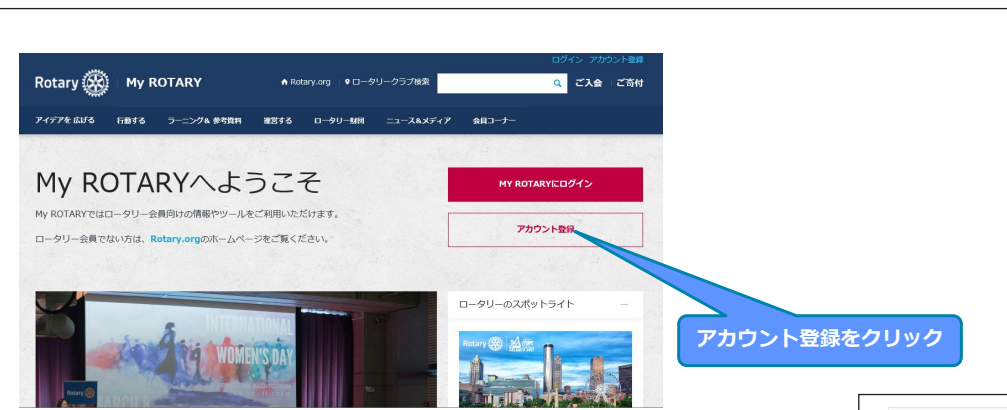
ログイン　アカウント登録

Rotary | My ROTARY

Rotary.org　ロータリークラブ検索　ご入会　ご寄付

アイデアを 広げる　行動する　ラーニング＆ 参考資料　運営する　ロータリー財団　ニュース＆メディア　会員コーナー

My ROTARYへようこそ

My ROTARYではロータリー会員向けの情報やツールをご利用いただけます。

ロータリー会員でない方は、Rotary.orgのホームページをご覧ください。

MY ROTARYにログイン

アカウント登録

ロータリーのスポットライト

INTERNATIONAL WOMEN'S DAY

Rotary

Rotary

アカウント登録をクリック